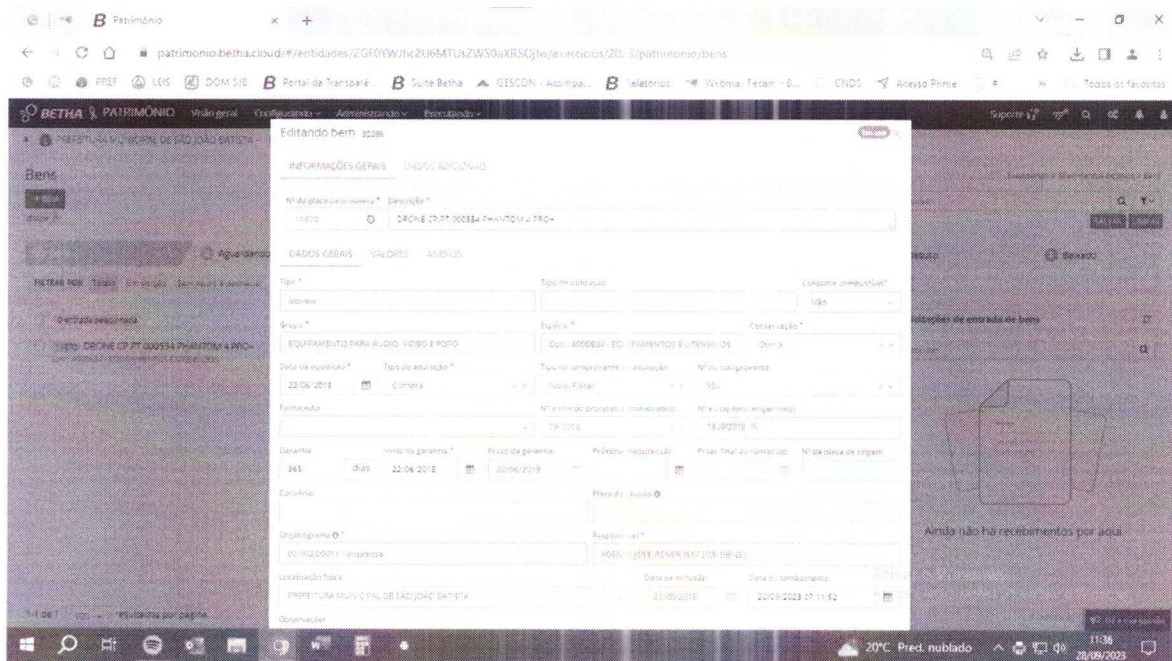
Patrimônio

patrimonio.betha.cloud/#/entidades/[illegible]/exercicios/20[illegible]/patrimonio/bens

PREF LEIS DOM S/B Portal da Transparê... Suíte Betha GESCON - Acompa... Relatórios Webmail Tecam - B... CNDS Acesso Prime Todos os favoritos

BETHA PATRIMÔNIO Visão geral Configurando Administrando Executando

PREFEITURA MUNICIPAL DE SÃO JOÃO BATISTA

Bens

Aguardando

FILTRAR POR Todos Em edição

Desfazer seleção

DRONE CP PT 000384 PHANTOM 4 PRO+

1-1 de 1 resultados por página

Editando bem 32286

INFORMAÇÕES GERAIS DADOS ADICIONAIS

Nº da placa Descrição *

11870 DRONE CP.PT.000384 PHANTOM 4 PRO+

DADOS GERAIS VALORES ANEXOS

Tipo *
Móveis

Tipo de utilização

Consome combustível?
Não

Grupo *
EQUIPAMENTO PARA ÁUDIO, VÍDEO E FOTO

Espécie *
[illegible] EQUIPAMENTOS E UTENSÍLIOS

Conservação *
Ótimo

Data de aquisição *
22/06/2018

Tipo de aquisição *
Compra

Tipo de comprovante de aquisição
Nota Fiscal

Nº do comprovante
934

Fornecedor

Nº e ano do processo administrativo
TP 2018

Nº e ano do empenho
1636/2018

Garantia
365 dias

Início da garantia *
22/06/2018

Fim da garantia
22/06/2019

Próxima manutenção

Prazo final de tombamento

Nº da placa de origem

Convênio

Placa do veículo

Organograma *
00.002.00011 - Imprensa

Responsável *
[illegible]

Localização física
PREFEITURA MUNICIPAL DE SÃO JOÃO BATISTA

Data de inclusão
21/06/2018

Data do tombamento
20/09/2023 07:11:52

Observação

Baixado

Solicitações de entrada de bens

Ainda não há recebimentos por aqui

20°C Pred. nublado 11:36 28/09/2023